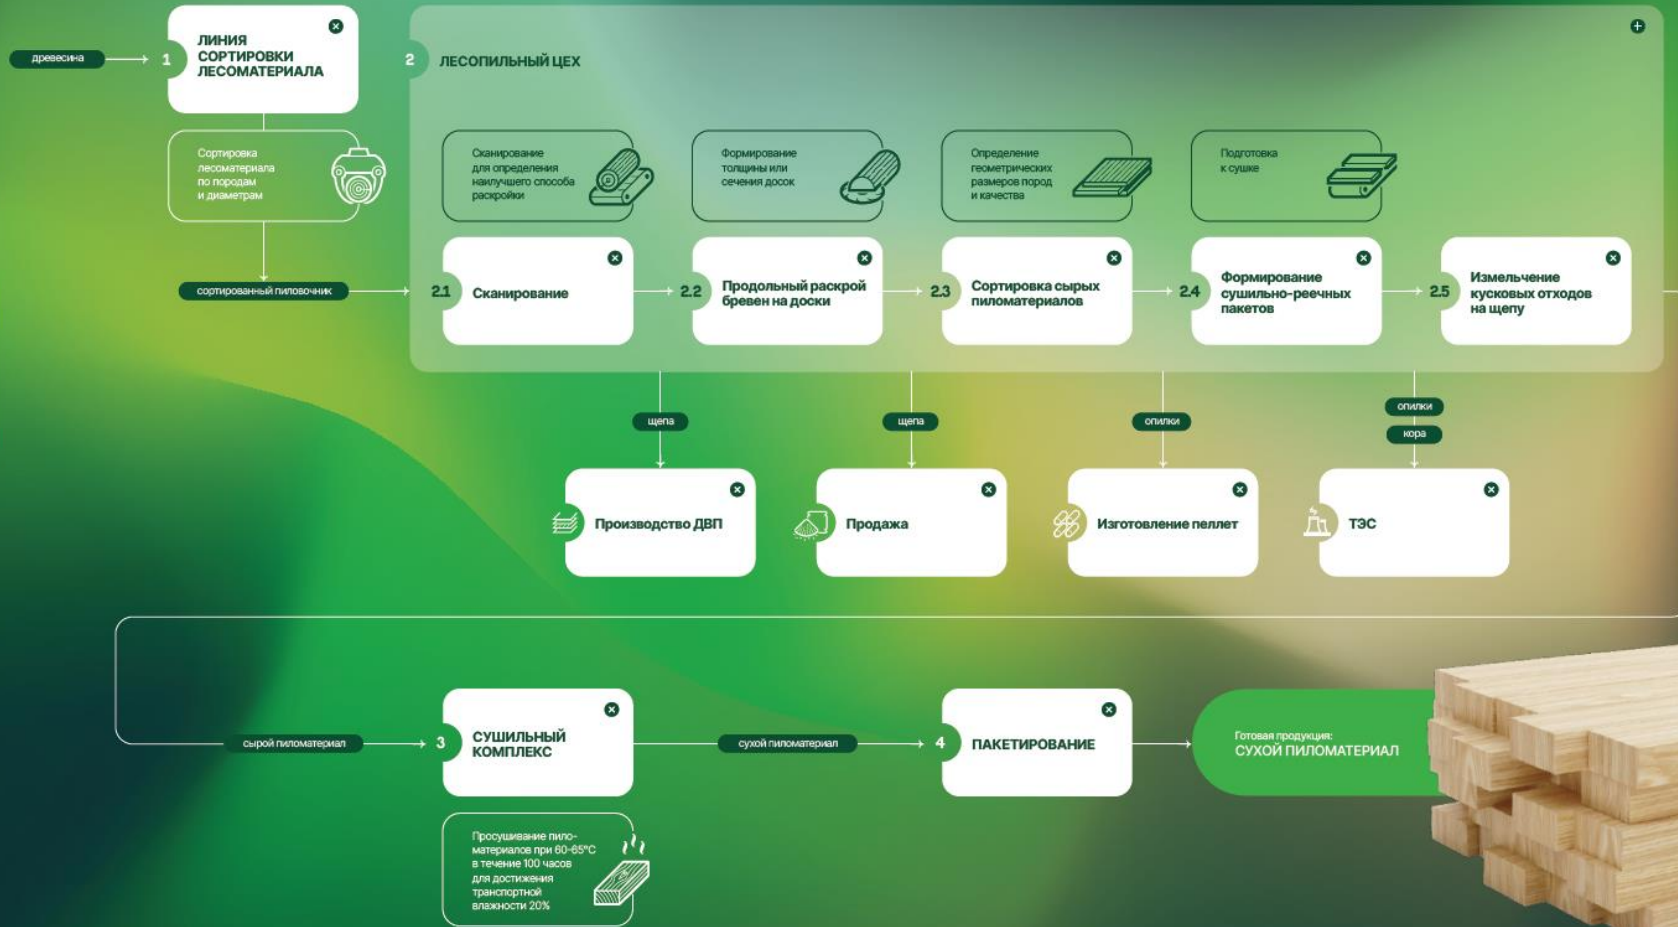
древесина

1 ЛИНИЯ СОРТИРОВКИ ЛЕСОМАТЕРИАЛА

Сортировка лесоматериала по породам и диаметрам

сортированный пиловочник

2 ЛЕСОПИЛЬНЫЙ ЦЕХ

Сканирование для определения наилучшего способа раскройки

Формирование толщины или сечения досок

Определение геометрических размеров пород и качества

Подготовка к сушке

2.1 Сканирование

2.2 Продольный раскрой бревен на доски

2.3 Сортировка сырых пиломатериалов

2.4 Формирование сушильно-реечных пакетов

2.5 Измельчение кусковых отходов на щепу

щепа

щепа

опилки

опилки

кора

Производство ДВП

Продажа

Изготовление пеллет

ТЭС

сырой пиломатериал

3 СУШИЛЬНЫЙ КОМПЛЕКС

Просушивание пиломатериалов при 60-65°C в течение 100 часов для достижения транспортной влажности 20%

сухой пиломатериал

4 ПАКЕТИРОВАНИЕ

Готовая продукция:
СУХОЙ ПИЛОМАТЕРИАЛ